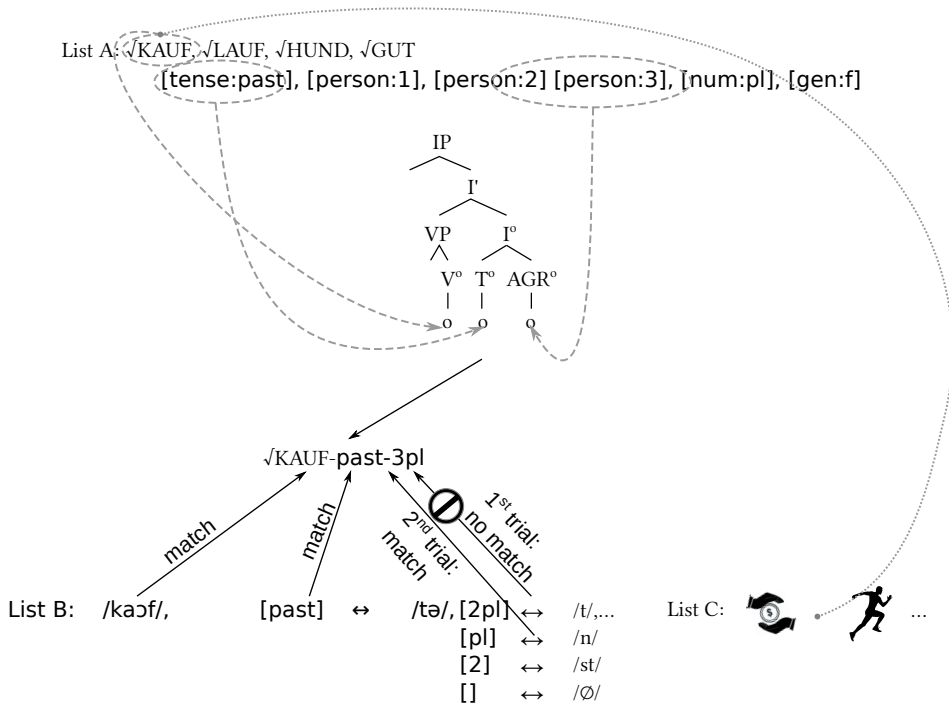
List A: √KAUF, √LAUF, √HUND, √GUT
[tense:past], [person:1], [person:2] [person:3], [num:pl], [gen:f]

IP
I'
VP
I°
V°
T°
AGR°
o
o
o

√KAUF-past-3pl

match
match
2$^{nd}$ trial: match
1$^{st}$ trial: no match

List B: /kaɔf/, [past] ↔ /tə/, [2pl] ↔ /t/,...
[pl] ↔ /n/
[2] ↔ /st/
[] ↔ /∅/

List C: ...